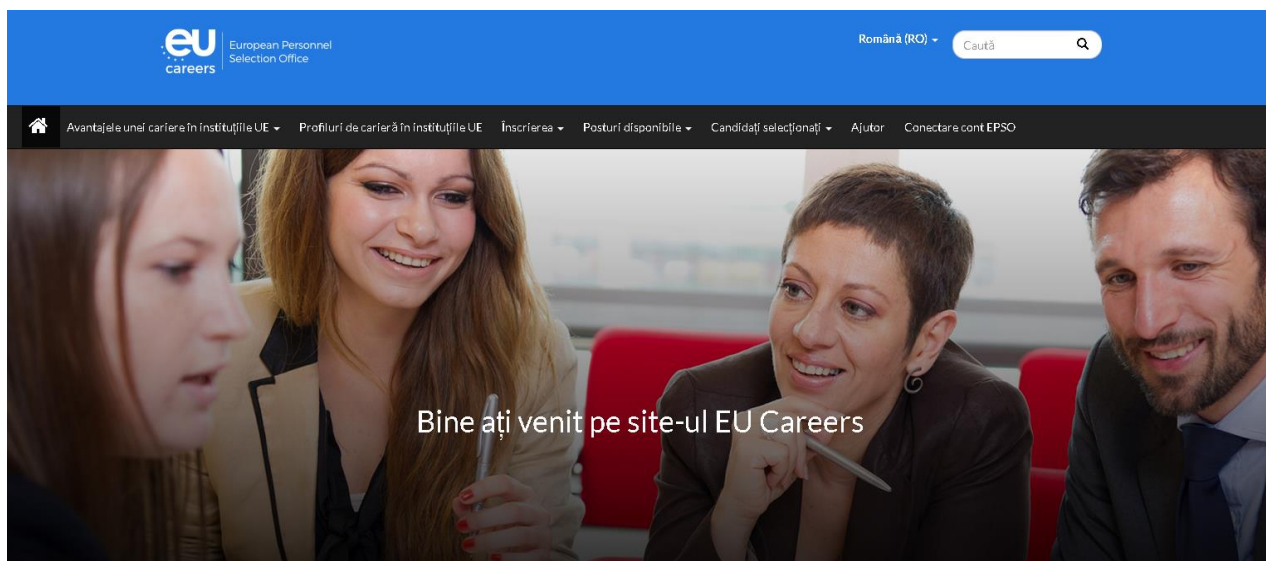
eu careers
European Personnel Selection Office

Română (RO)
Caută

Avantajele unei cariere în instituțiile UE
Profiluri de carieră în instituțiile UE
Înscrierea
Posturi disponibile
Candidați selecționați
Ajutor
Conectare cont EPSO

Bine ați venit pe site-ul EU Careers